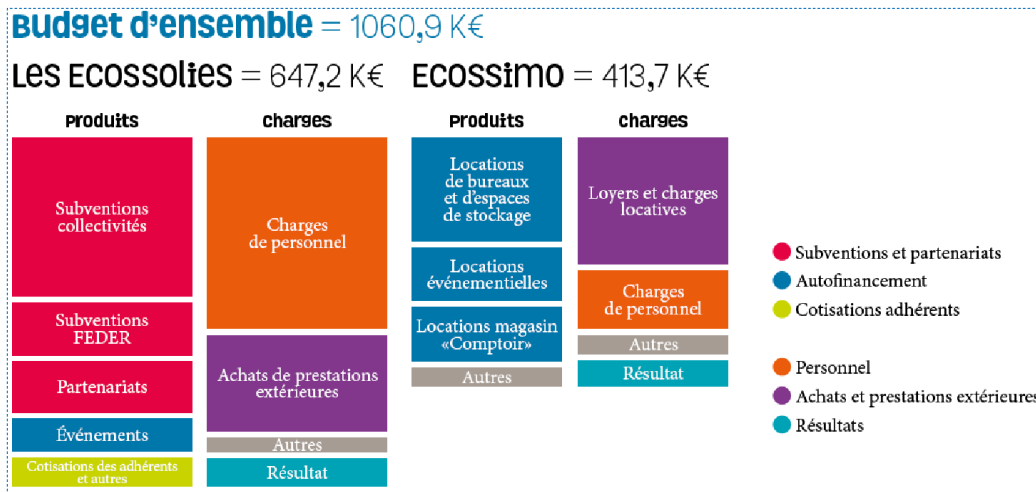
Budget d'ensemble = 1060,9 K€

Les Ecossolies = 647,2 K€

Produits

Subventions collectivités

Subventions FEDER

Partenariats

Événements

Cotisations des adhérents et autres

Charges

Charges de personnel

Achats de prestations extérieures

Autres

Résultat

Ecossimo = 413,7 K€

Produits

Locations de bureaux et d'espaces de stockage

Locations événementielles

Locations magasin «Comptoir»

Autres

Charges

Loyers et charges locatives

Charges de personnel

Autres

Résultat

Subventions et partenariats

Autofinancement

Cotisations adhérents

Personnel

Achats et prestations extérieures

Résultats